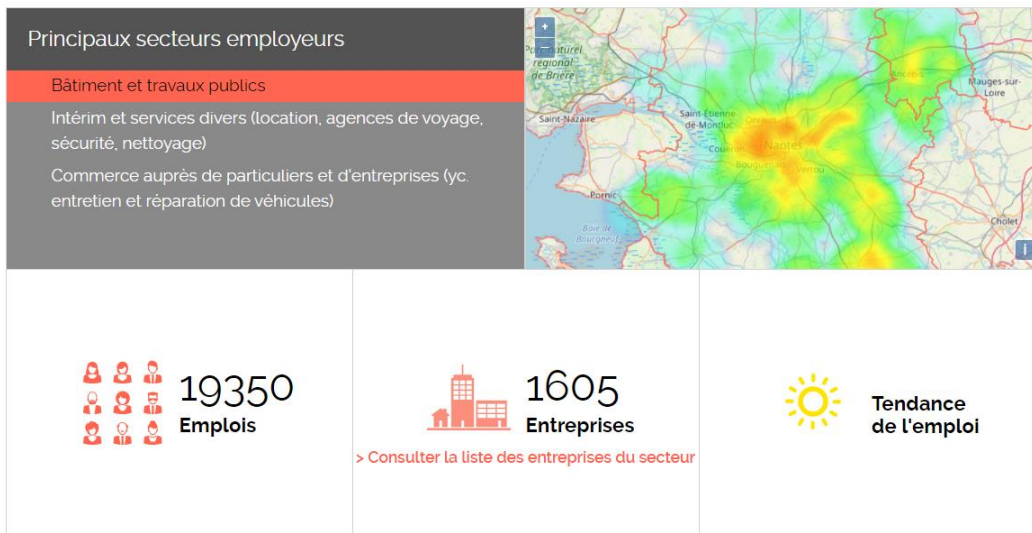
Principaux secteurs employeurs

Bâtiment et travaux publics

Intérim et services divers (location, agences de voyage, sécurité, nettoyage)

Commerce auprès de particuliers et d'entreprises (yc. entretien et réparation de véhicules)

+
−
Parc naturel régional de Brière
Saint-Nazaire
Saint-Étienne de Montluc
Couëron
Orvault
Nantes
Bouguenais
Vertou
Pornic
Baie de Bourgneuf
Ancenis
Mauges-sur-Loire
Cholet
i

19350
Emplois

1605
Entreprises
> Consulter la liste des entreprises du secteur

Tendance de l'emploi